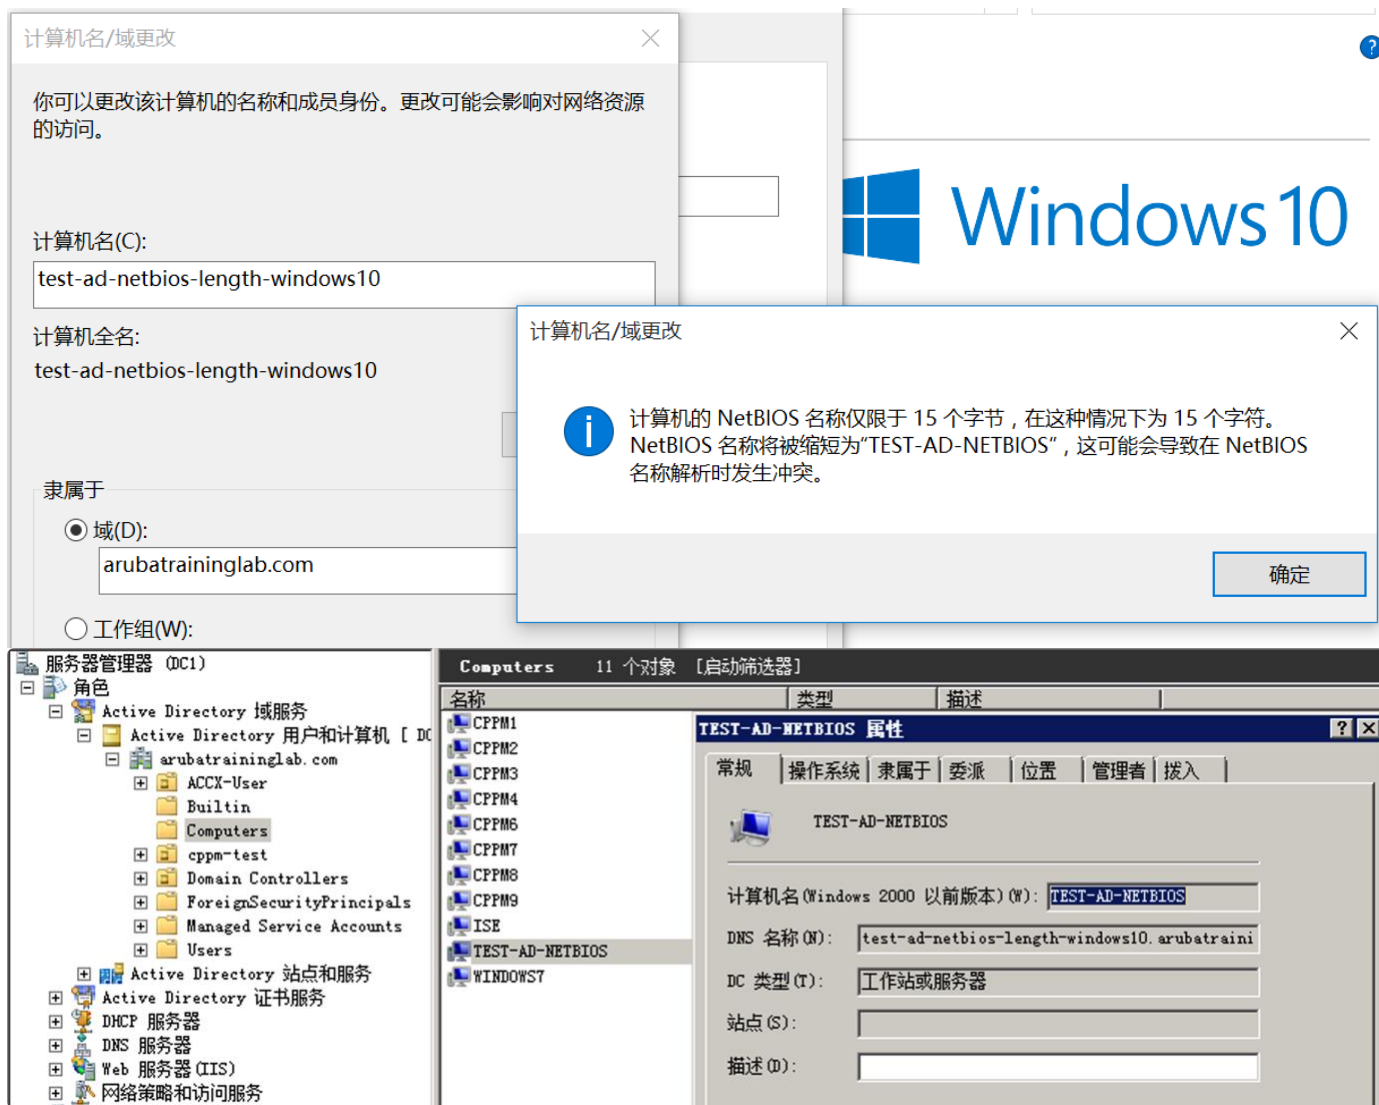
计算机名/域更改

你可以更改该计算机的名称和成员身份。更改可能会影响对网络资源的访问。

计算机名(C):

test-ad-netbios-length-windows10

计算机全名:

test-ad-netbios-length-windows10

隶属于

域(D):

arubatraininglab.com

工作组(W):

Windows 10

计算机名/域更改

计算机的 NetBIOS 名称仅限于 15 个字节，在这种情况下为 15 个字符。NetBIOS 名称将被缩短为"TEST-AD-NETBIOS"，这可能会导致在 NetBIOS 名称解析时发生冲突。

确定

服务器管理器 (DC1)
角色
Active Directory 域服务
Active Directory 用户和计算机 [ DC
arubatraininglab.com
ACCX-User
Builtin
Computers
cppm-test
Domain Controllers
ForeignSecurityPrincipals
Managed Service Accounts
Users
Active Directory 站点和服务
Active Directory 证书服务
DHCP 服务器
DNS 服务器
Web 服务器 (IIS)
网络策略和访问服务

Computers 11 个对象 [启动筛选器]

| 名称 | 类型 | 描述 |
|---|---|---|
| CPPM1 | | |
| CPPM2 | | |
| CPPM3 | | |
| CPPM4 | | |
| CPPM6 | | |
| CPPM7 | | |
| CPPM8 | | |
| CPPM9 | | |
| ISE | | |
| TEST-AD-NETBIOS | | |
| WINDOWS7 | | |

TEST-AD-NETBIOS 属性

常规 | 操作系统 | 隶属于 | 委派 | 位置 | 管理者 | 拨入

TEST-AD-NETBIOS

计算机名(Windows 2000 以前版本)(W): TEST-AD-NETBIOS

DNS 名称(N): test-ad-netbios-length-windows10.arubatraini

DC 类型(T): 工作站或服务器

站点(S):

描述(D):